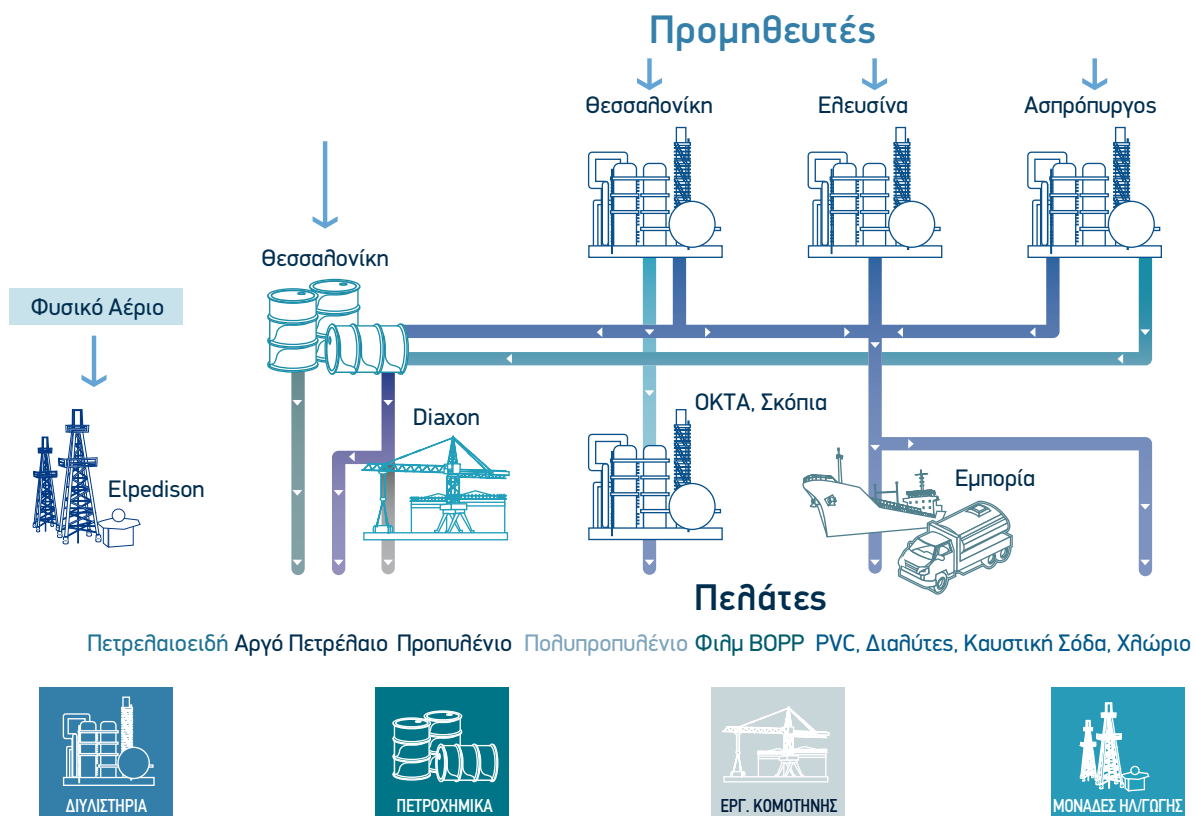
Προμηθευτές

Θεσσαλονίκη

Ελευσίνα

Ασπρόπυργος

Θεσσαλονίκη

Φυσικό Αέριο

Diaxon

ΟΚΤΑ, Σκόπια

Elpedison

Εμπορία

Πελάτες

Πετρελαιοειδή Αργό Πετρέλαιο Προπυλένιο Πολυπροπυλένιο Φιλμ BOPP PVC, Διαλύτες, Καυστική Σόδα, Χλώριο

ΔΙΥΛΙΣΤΗΡΙΑ

ΠΕΤΡΟΧΗΜΙΚΑ

ΕΡΓ. ΚΟΜΟΤΗΝΗΣ

ΜΟΝΑΔΕΣ ΗΛ/ΓΩΓΗΣ